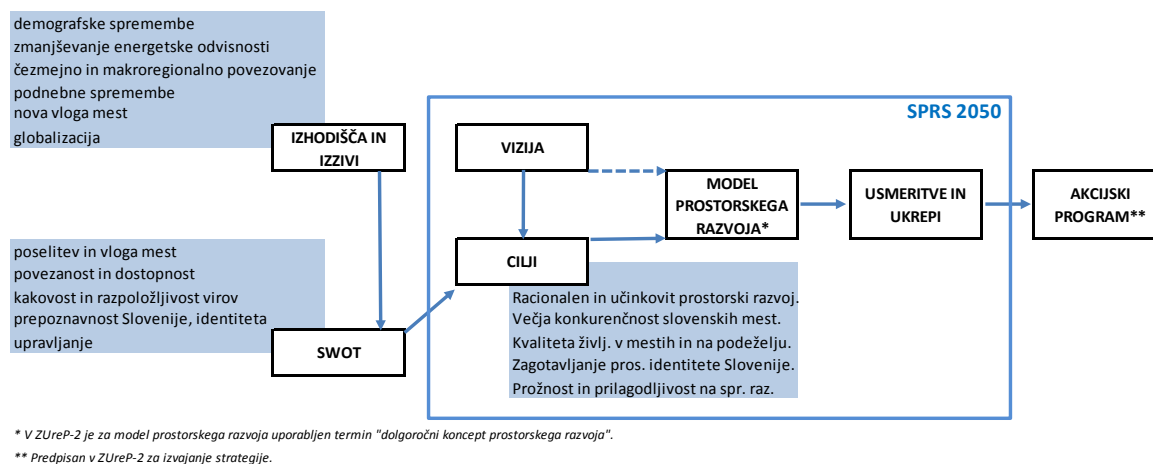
demografske spremembe
zmanjševanje energetske odvisnosti
čezmejno in makroregionalno povezovanje
podnebne spremembe
nova vloga mest
globalizacija

IZHODIŠČA IN IZZIVI

poselitev in vloga mest
povezanost in dostopnost
kakovost in razpoložljivost virov
prepoznavnost Slovenije, identiteta
upravljanje

SWOT

SPRS 2050

VIZIJA

CILJI

Racionalen in učinkovit prostorski razvoj.
Večja konkurenčnost slovenskih mest.
Kvaliteta življ. v mestih in na podeželju.
Zagotavljanje pros. identitete Slovenije.
Prožnost in prilagodljivost na spr. raz.

MODEL PROSTORSKEGA RAZVOJA*

USMERITVE IN UKREPI

AKCIJSKI PROGRAM**

* V ZUreP-2 je za model prostorskega razvoja uporabljen termin "dolgoročni koncept prostorskega razvoja".

** Predpisan v ZUreP-2 za izvajanje strategije.